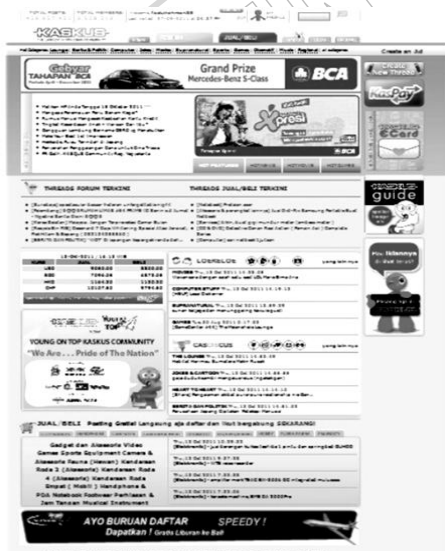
KASKUS

Gebyar TAHAPAN BCA

Grand Prize Mercedes-Benz S-Class

BCA

THREADS FORUM TERKINI

THREADS JUAL/BELI TERKINI

YOUNG ON TOP KASKUS COMMUNITY

"We Are . . . Pride of The Nation"

LOUNGE

CASUAL

JUAL/BELI

Gadget dan Aksesoris Video Games Sports Equipment Camera & Aksesoris Fauna (Hewan) Kendaraan Roda 2 (Aksesoris) Kendaraan Roda 4 (Aksesoris) Kendaraan Roda Empat (Mobil) Handphone & PDA Notebook Footwear Perhiasan & Jam Tangan Musical Instrument

AYO BURUAN DAFTAR SPEEDY!

Dapatkan! Gratis Liburan ke Bali

guide

Pilih Iklannya

Create an Ad

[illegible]